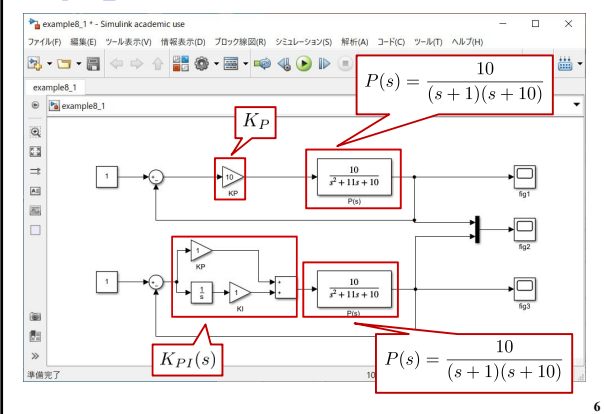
example8_1 * - Simulink academic use

ファイル(F) 編集(E) ツール表示(V) 情報表示(D) ブロック線図(R) シミュレーション(S) 解析(A) コード(C) ツール(T) ヘルプ(H)

example8_1

example8_1

$P(s) = \frac{10}{(s+1)(s+10)}$

$K_P$

1

10

KP

$\frac{10}{s^2+11s+10}$

P(s)

fig1

fig2

1

1

KP

$\frac{1}{s}$

1

KI

+
+

$\frac{10}{s^2+11s+10}$

P(s)

fig3

$K_{PI}(s)$

$P(s) = \frac{10}{(s+1)(s+10)}$

準備完了

10

6